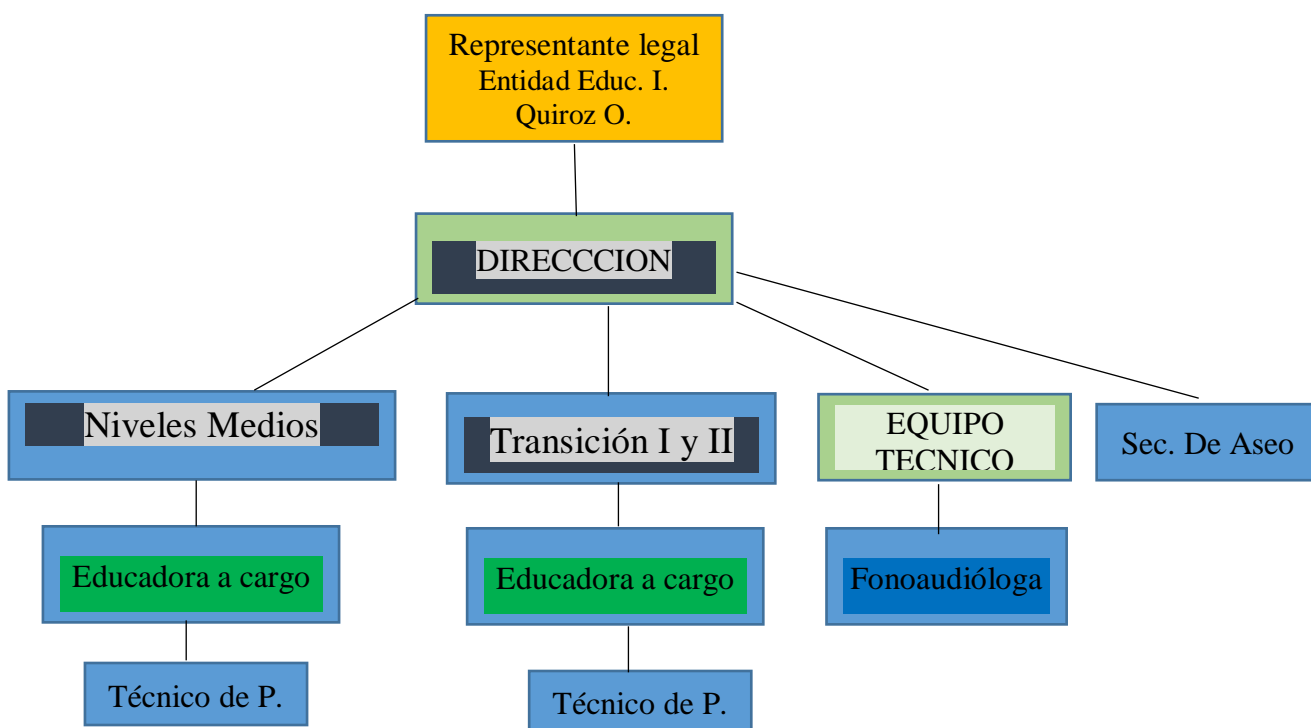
Representante legal
Entidad Educ. I.
Quiroz O.

DIRECCCION

Niveles Medios

Transición I y II

EQUIPO
TECNICO

Sec. De Aseo

Educadora a cargo

Educadora a cargo

Fonoaudióloga

Técnico de P.

Técnico de P.